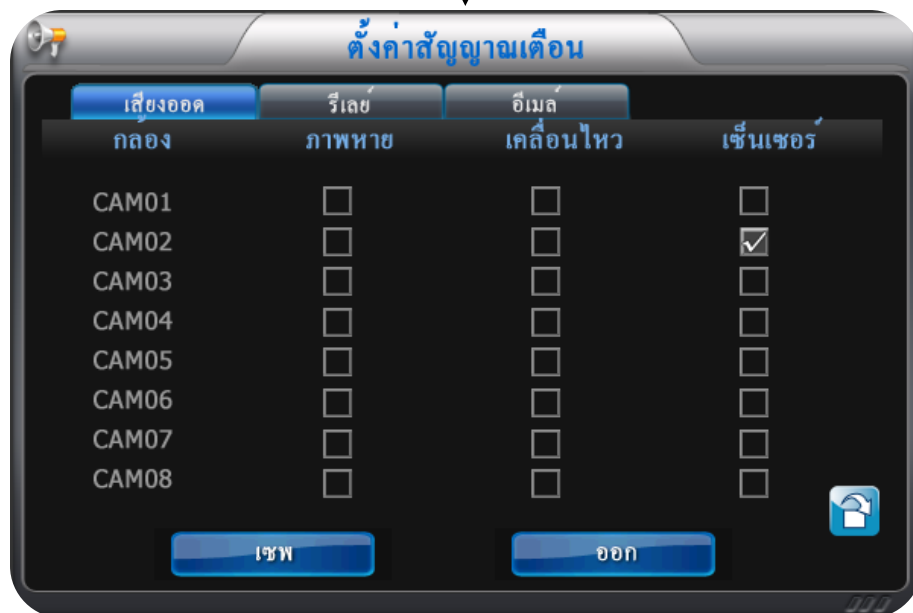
ตั้งค่าสัญญาณเตือน

เสียงออด | รีเลย์ | อีเมล์

| กล้อง | ภาพหาย | เคลื่อนไหว | เซ็นเซอร์ |
|---|---|---|---|
| CAM01 | ☐ | ☐ | ☐ |
| CAM02 | ☐ | ☐ | ☑ |
| CAM03 | ☐ | ☐ | ☐ |
| CAM04 | ☐ | ☐ | ☐ |
| CAM05 | ☐ | ☐ | ☐ |
| CAM06 | ☐ | ☐ | ☐ |
| CAM07 | ☐ | ☐ | ☐ |
| CAM08 | ☐ | ☐ | ☐ |

เซฟ

ออก